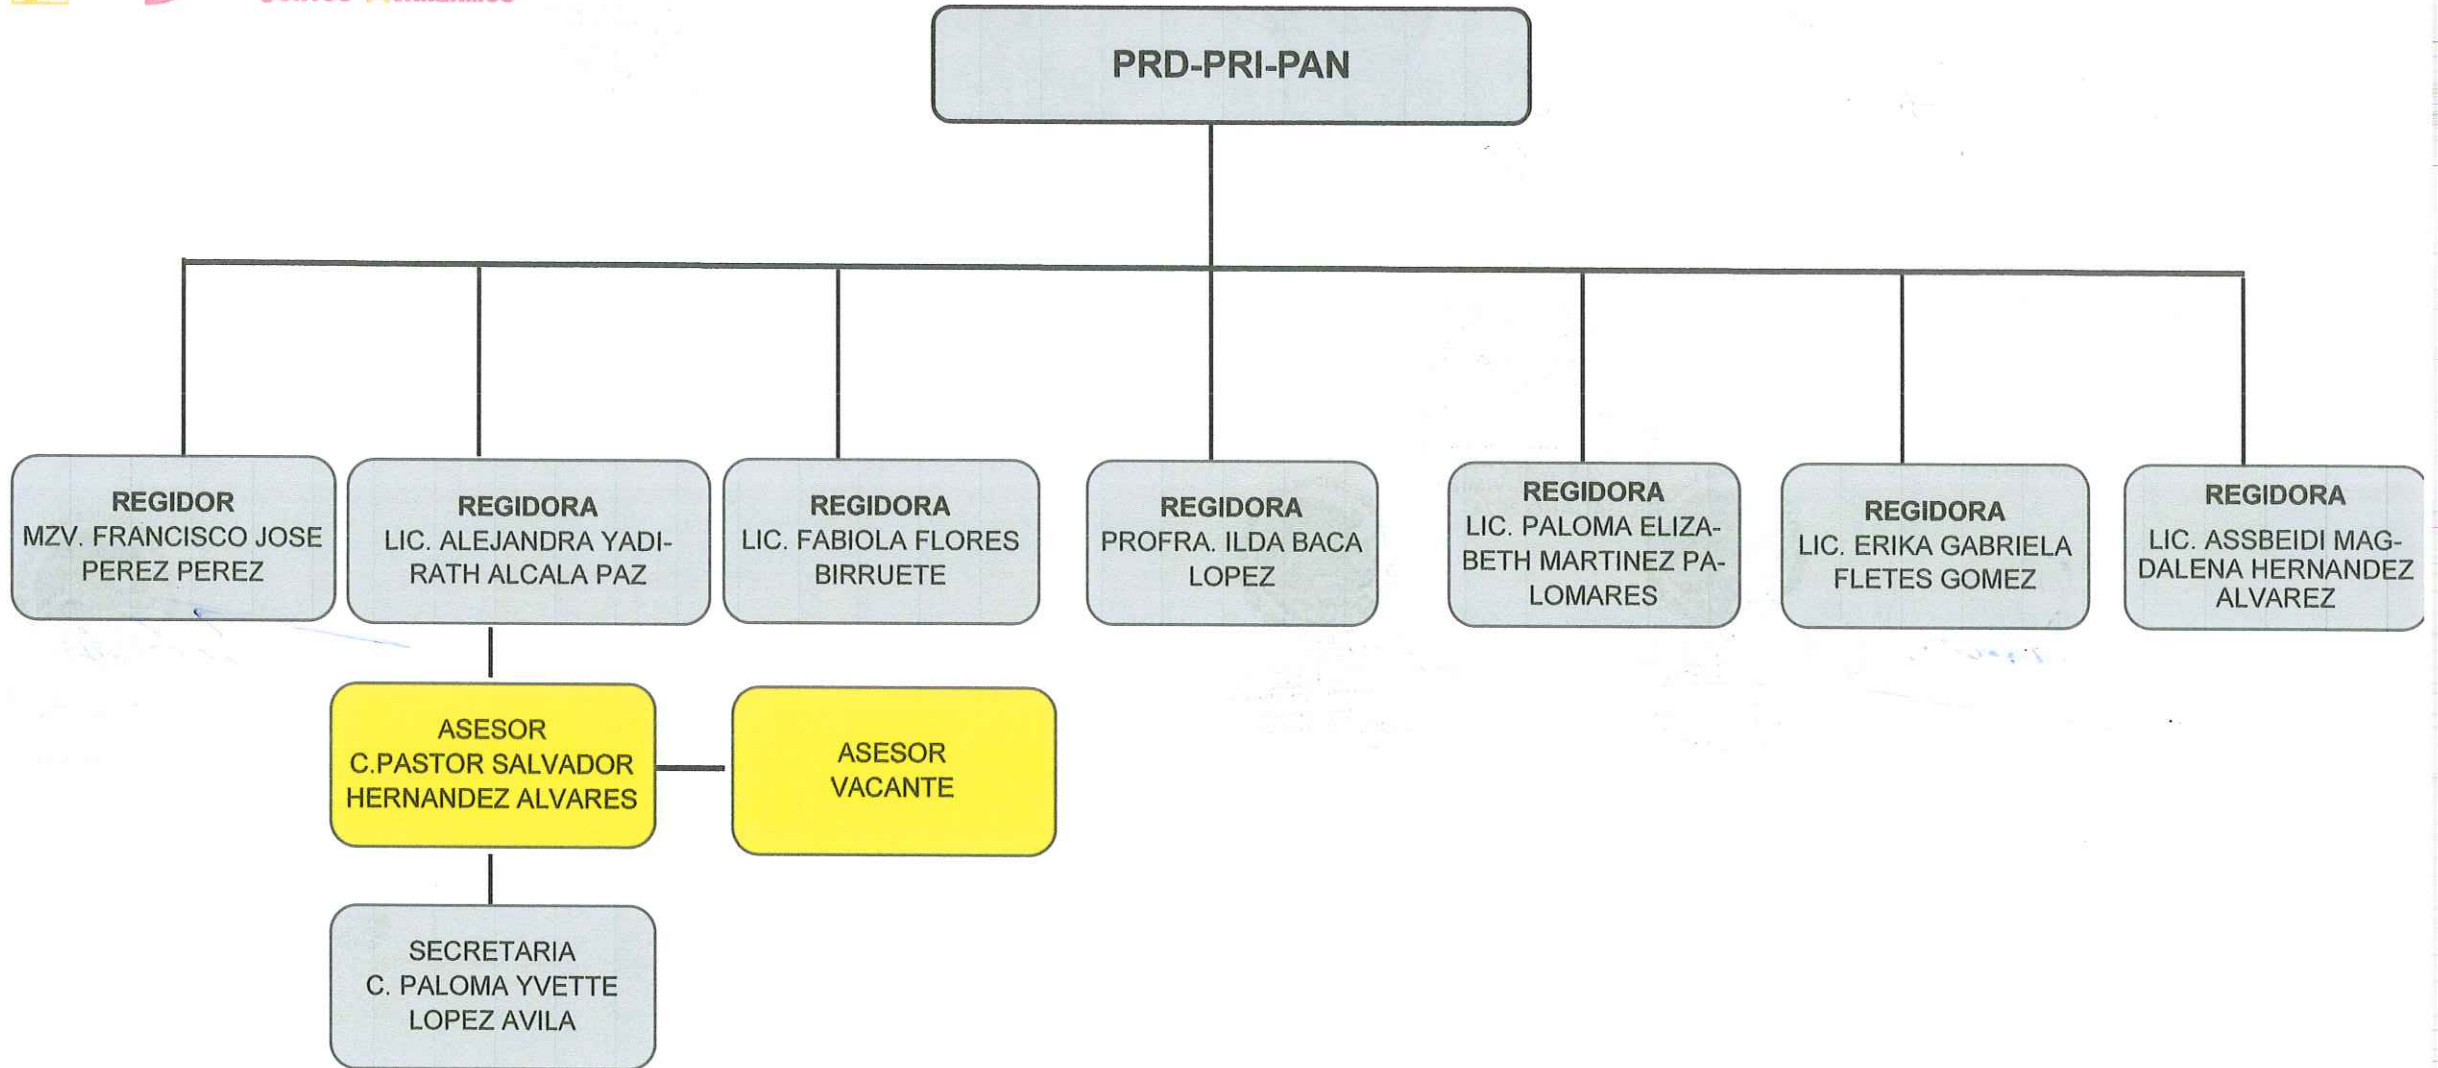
PRD-PRI-PAN

REGIDOR
MZV. FRANCISCO JOSE PEREZ PEREZ

REGIDORA
LIC. ALEJANDRA YADIRATH ALCALA PAZ

REGIDORA
LIC. FABIOLA FLORES BIRRUETE

REGIDORA
PROFRA. ILDA BACA LOPEZ

REGIDORA
LIC. PALOMA ELIZABETH MARTINEZ PALOMARES

REGIDORA
LIC. ERIKA GABRIELA FLETES GOMEZ

REGIDORA
LIC. ASSBEIDI MAGDALENA HERNANDEZ ALVAREZ

ASESOR
C.PASTOR SALVADOR HERNANDEZ ALVARES

ASESOR
VACANTE

SECRETARIA
C. PALOMA YVETTE LOPEZ AVILA